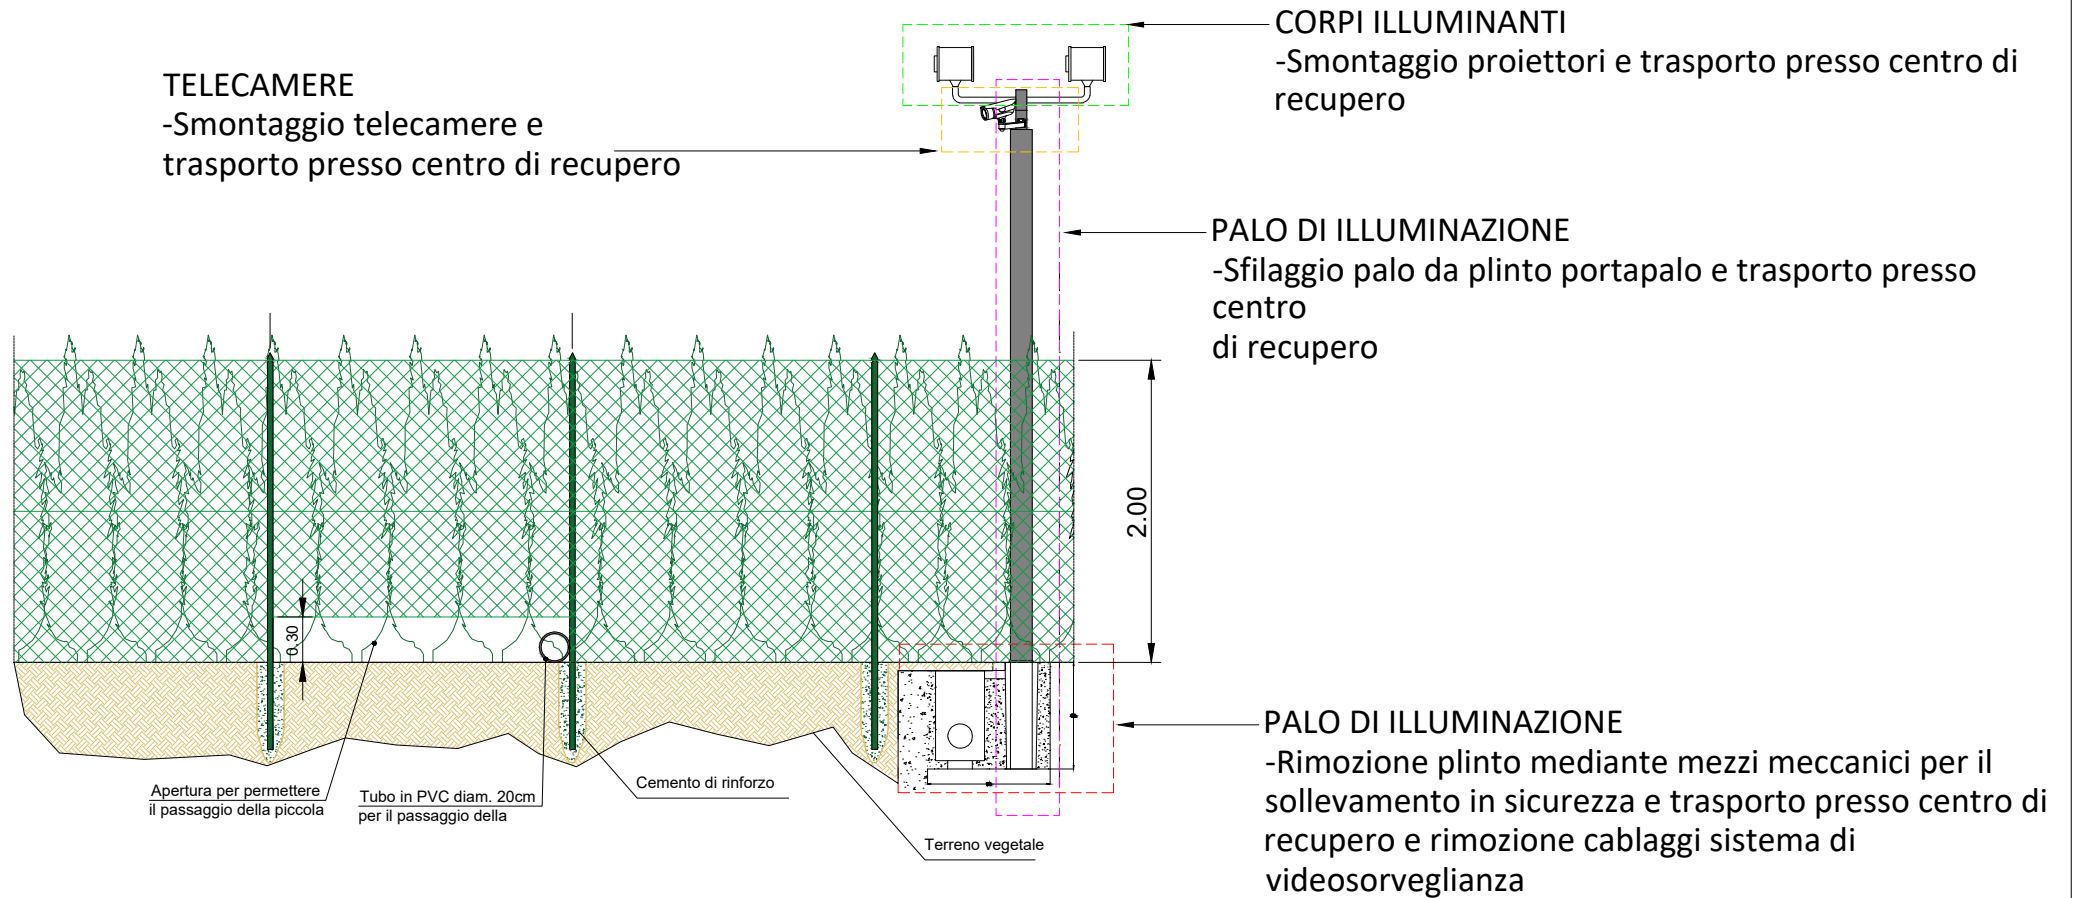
TELECAMERE
-Smontaggio telecamere e trasporto presso centro di recupero

CORPI ILLUMINANTI
-Smontaggio proiettori e trasporto presso centro di recupero

PALO DI ILLUMINAZIONE
-Sfilaggio palo da plinto portapalo e trasporto presso centro
di recupero

2.00

0.30

PALO DI ILLUMINAZIONE
-Rimozione plinto mediante mezzi meccanici per il sollevamento in sicurezza e trasporto presso centro di recupero e rimozione cablaggi sistema di videosorveglianza

Apertura per permettere il passaggio della piccola

Tubo in PVC diam. 20cm per il passaggio della

Cemento di rinforzo

Terreno vegetale